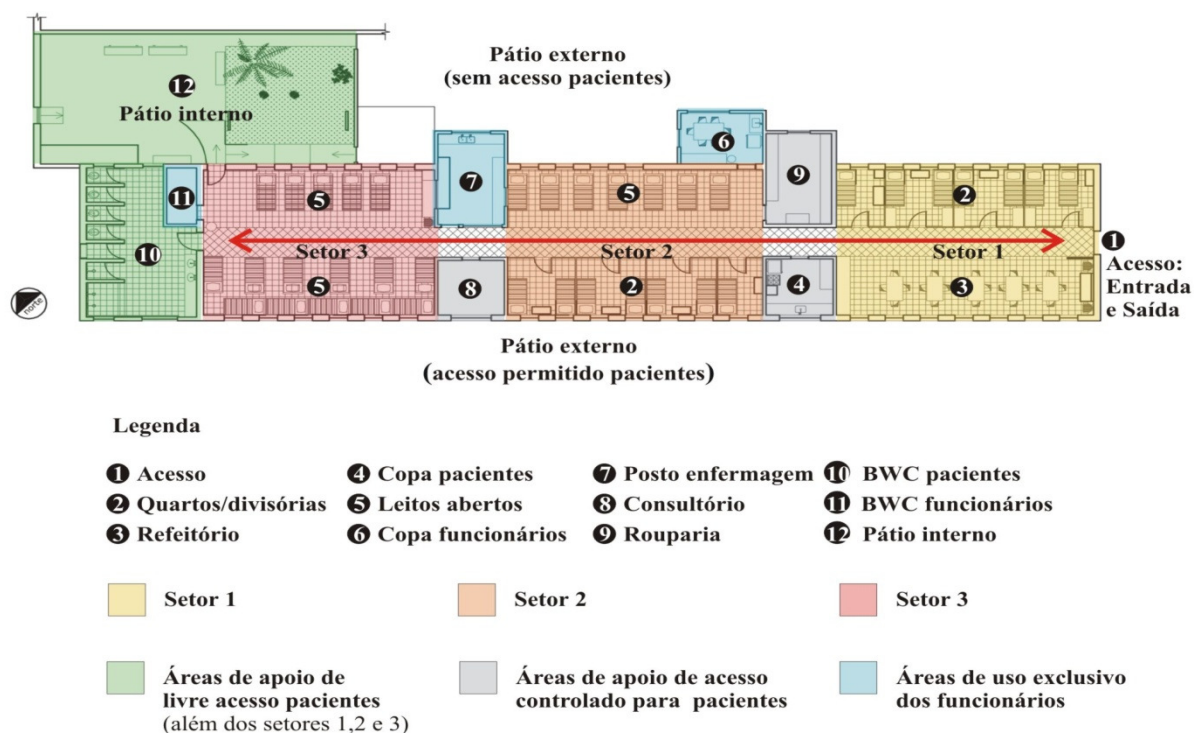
Pátio externo
(sem acesso pacientes)

12 Pátio interno

11

10

7

6

9

5

5

2

Setor 3

Setor 2

Setor 1

1 Acesso: Entrada e Saída

5

8

2

4

3

norte

Pátio externo
(acesso permitido pacientes)

Legenda

1 Acesso
2 Quartos/divisórias
3 Refeitório
4 Copa pacientes
5 Leitos abertos
6 Copa funcionários
7 Posto enfermagem
8 Consultório
9 Rouparia
10 BWC pacientes
11 BWC funcionários
12 Pátio interno

Setor 1

Setor 2

Setor 3

Áreas de apoio de livre acesso pacientes (além dos setores 1,2 e 3)

Áreas de apoio de acesso controlado para pacientes

Áreas de uso exclusivo dos funcionários